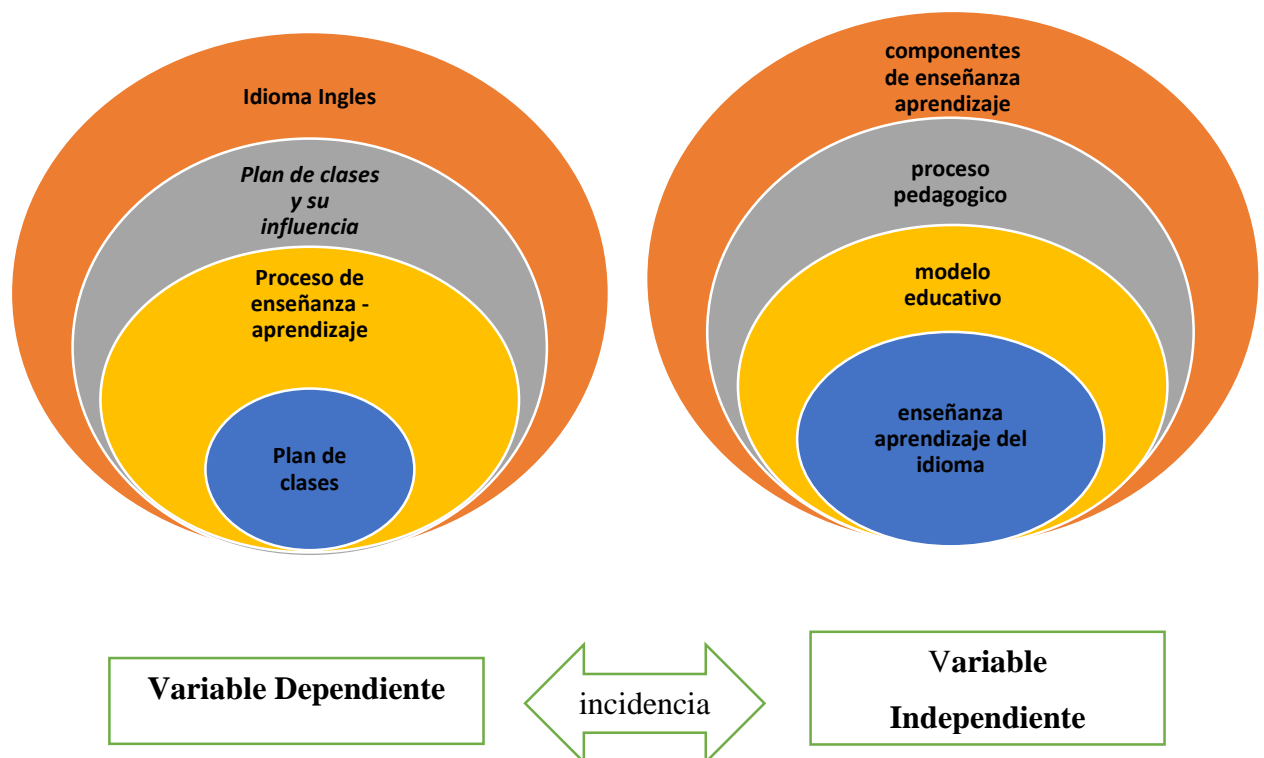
Idioma Ingles

*Plan de clases y su influencia*

Proceso de enseñanza - aprendizaje

Plan de clases

componentes de enseñanza aprendizaje

proceso pedagogico

modelo educativo

enseñanza aprendizaje del idioma

Variable Dependiente

incidencia

Variable Independiente